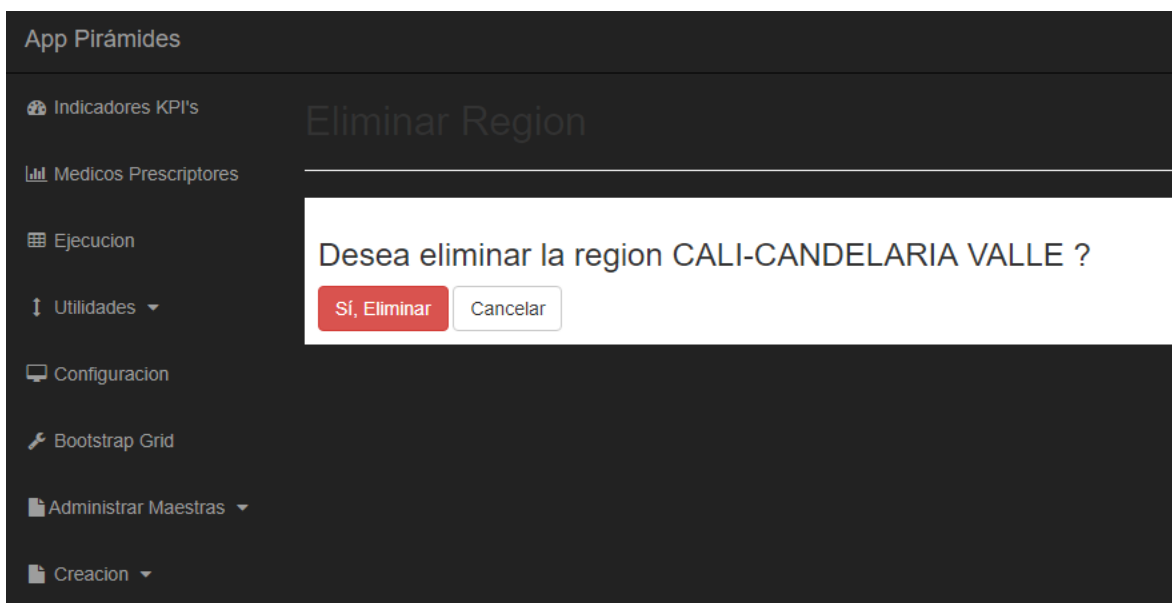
App Pirámides

Indicadores KPI's

Medicos Prescriptores

Ejecucion

Utilidades

Configuracion

Bootstrap Grid

Administrar Maestras

Creacion

Eliminar Region

Desea eliminar la region CALI-CANDELARIA VALLE ?

Sí, Eliminar

Cancelar